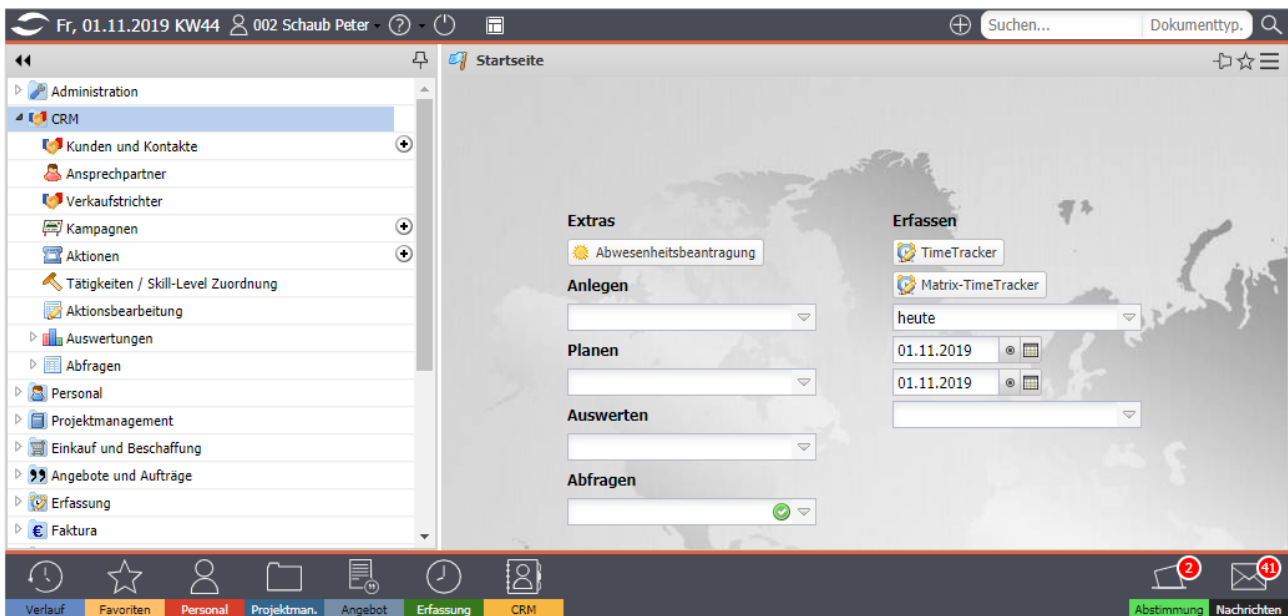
Fr, 01.11.2019 KW44 002 Schaub Peter

Suchen... Dokumenttyp.

Startseite

Administration
CRM
Kunden und Kontakte
Ansprechpartner
Verkaufstrichter
Kampagnen
Aktionen
Tätigkeiten / Skill-Level Zuordnung
Aktionsbearbeitung
Auswertungen
Abfragen
Personal
Projektmanagement
Einkauf und Beschaffung
Angebote und Aufträge
Erfassung
Faktura

Extras
Abwesenheitsbeantragung
Anlegen
Planen
Auswerten
Abfragen

Erfassen
TimeTracker
Matrix-TimeTracker
heute
01.11.2019
01.11.2019

Verlauf
Favoriten
Personal
Projektman.
Angebot
Erfassung
CRM

2
Abstimmung
41
Nachrichten